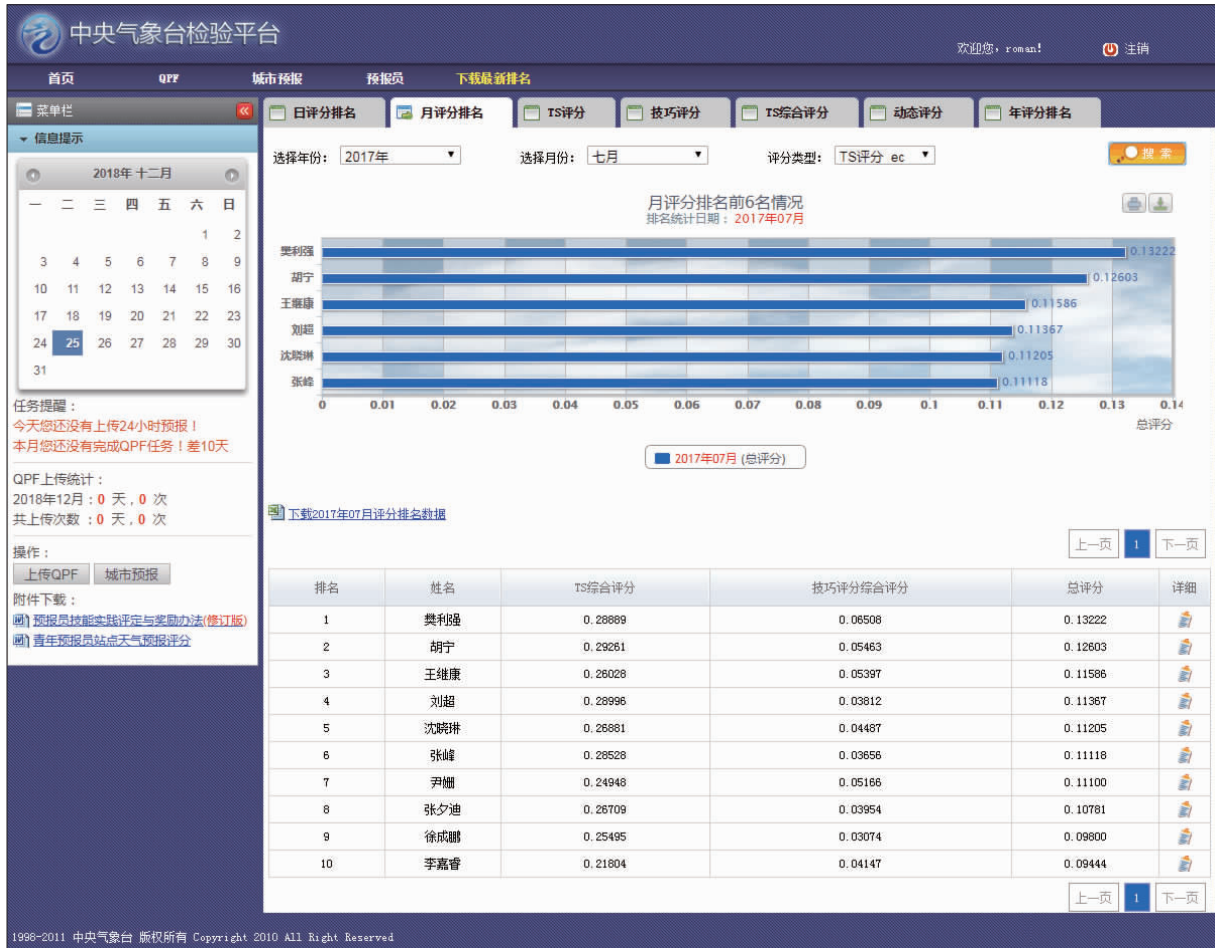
中央气象台检验平台

欢迎您，roman! 注销

首页 QPF 城市预报 预报员 下载最新排名

菜单栏

信息提示

2018年 十二月

| 一 | 二 | 三 | 四 | 五 | 六 | 日 |
|---|---|---|---|---|---|---|
| | | | | | 1 | 2 |
| 3 | 4 | 5 | 6 | 7 | 8 | 9 |
| 10 | 11 | 12 | 13 | 14 | 15 | 16 |
| 17 | 18 | 19 | 20 | 21 | 22 | 23 |
| 24 | 25 | 26 | 27 | 28 | 29 | 30 |
| 31 | | | | | | |

任务提醒：
今天您还没有上传24小时预报！
本月您还没有完成QPF任务！差10天

QPF上传统计：
2018年12月：0 天，0 次
共上传次数：0 天，0 次

操作：
上传QPF 城市预报

附件下载：
预报员技能实践评定与奖励办法(修订版)
青年预报员站点天气预报评分

日评分排名 月评分排名 TS评分 技巧评分 TS综合评分 动态评分 年评分排名

选择年份： 2017年 选择月份： 七月 评分类型： TS评分 ec 搜索

月评分排名前6名情况
排名统计日期：2017年07月

樊利强 0.13222
胡宁 0.12603
王继康 0.11586
刘超 0.11367
沈晓琳 0.11205
张峰 0.11118

0 0.01 0.02 0.03 0.04 0.05 0.06 0.07 0.08 0.09 0.1 0.11 0.12 0.13 0.14
总评分

2017年07月 (总评分)

下载2017年07月评分排名数据

上一页 1 下一页

| 排名 | 姓名 | TS综合评分 | 技巧评分综合评分 | 总评分 | 详细 |
|---|---|---|---|---|---|
| 1 | 樊利强 | 0.28889 | 0.06508 | 0.13222 | |
| 2 | 胡宁 | 0.29261 | 0.05463 | 0.12603 | |
| 3 | 王继康 | 0.26028 | 0.05397 | 0.11586 | |
| 4 | 刘超 | 0.28996 | 0.03812 | 0.11367 | |
| 5 | 沈晓琳 | 0.26881 | 0.04487 | 0.11205 | |
| 6 | 张峰 | 0.28528 | 0.03656 | 0.11118 | |
| 7 | 尹姗 | 0.24948 | 0.05166 | 0.11100 | |
| 8 | 张夕迪 | 0.26709 | 0.03954 | 0.10781 | |
| 9 | 徐成鹏 | 0.25495 | 0.03074 | 0.09800 | |
| 10 | 李嘉睿 | 0.21804 | 0.04147 | 0.09444 | |

上一页 1 下一页

1998-2011 中央气象台 版权所有 Copyright 2010 All Right Reserved